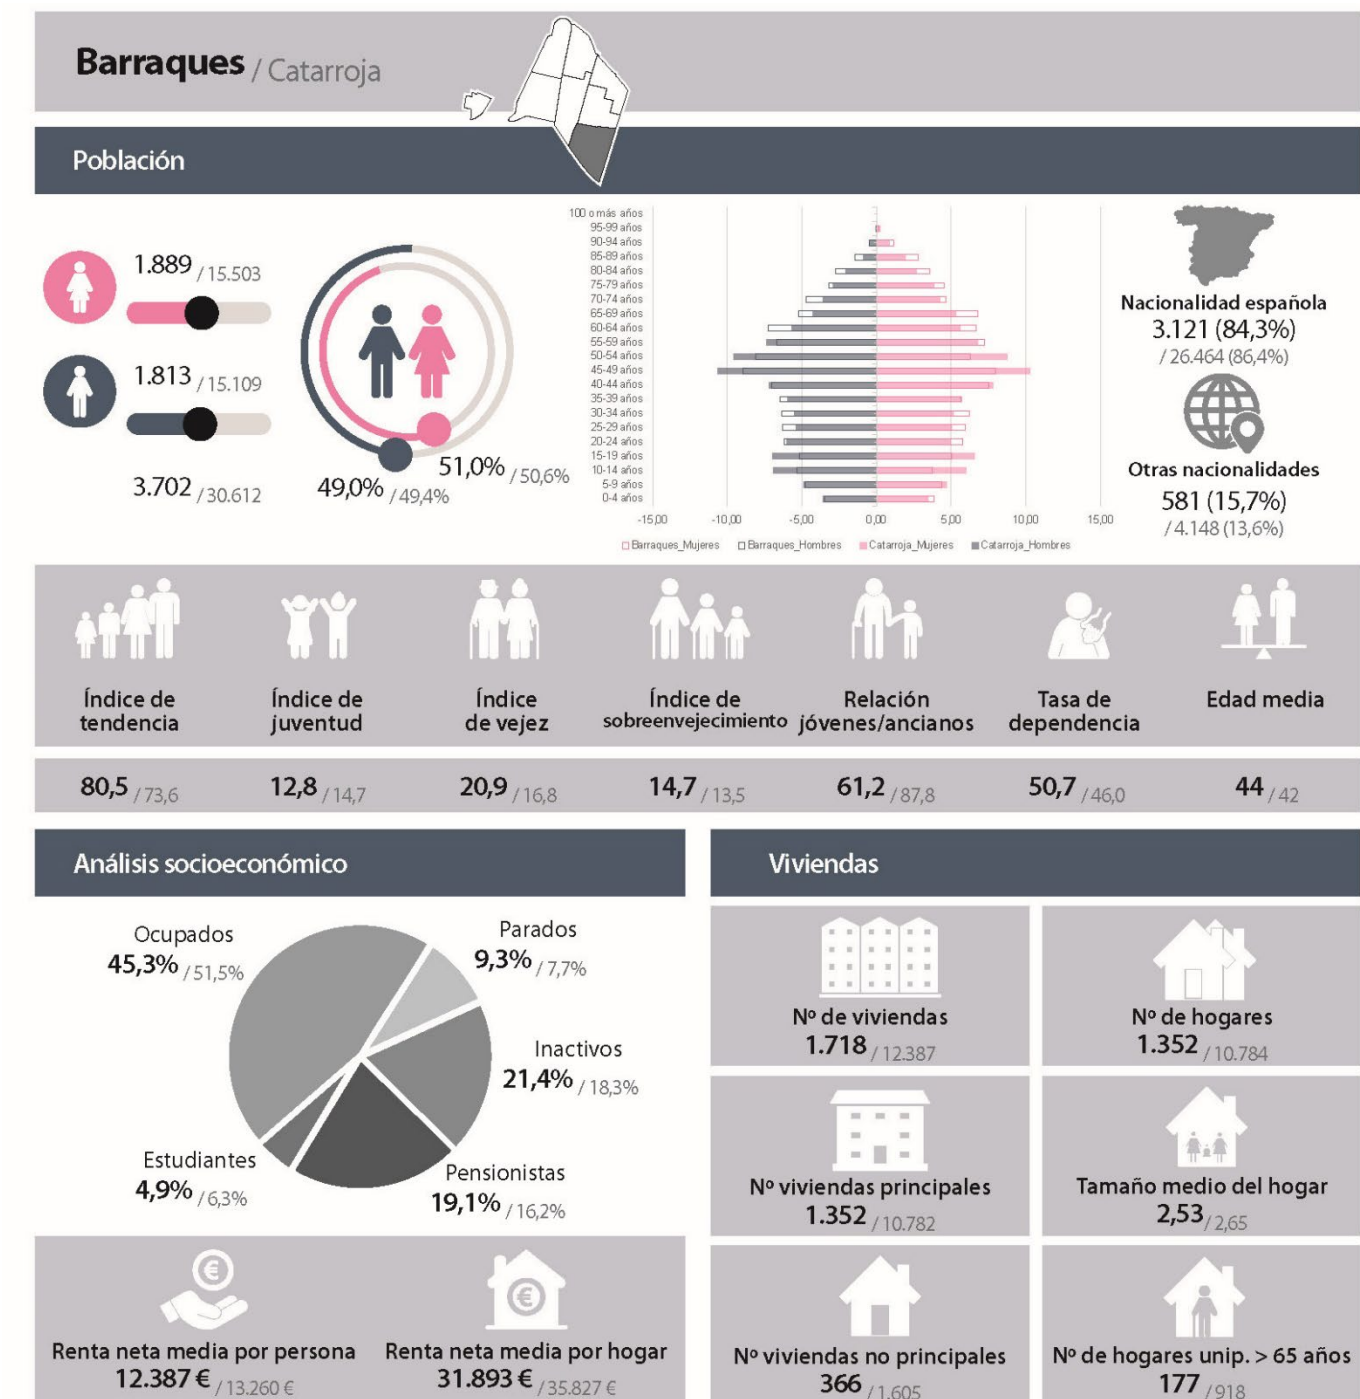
**Barraques** / Catarroja

Población

1.889 / 15.503

1.813 / 15.109

3.702 / 30.612

49,0% / 49,4%

51,0% / 50,6%

100 o más años
95-99 años
90-94 años
85-89 años
80-84 años
75-79 años
70-74 años
65-69 años
60-64 años
55-59 años
50-54 años
45-49 años
40-44 años
35-39 años
30-34 años
25-29 años
20-24 años
15-19 años
10-14 años
5-9 años
0-4 años

-15,00 -10,00 -5,00 0,00 5,00 10,00 15,00

Barraques_Mujeres Barraques_Hombres Catarroja_Mujeres Catarroja_Hombres

Nacionalidad española
3.121 (84,3%)
/ 26.464 (86,4%)

Otras nacionalidades
581 (15,7%)
/ 4.148 (13,6%)

Índice de tendencia
Índice de juventud
Índice de vejez
Índice de sobreenvejecimiento
Relación jóvenes/ancianos
Tasa de dependencia
Edad media

80,5 / 73,6
12,8 / 14,7
20,9 / 16,8
14,7 / 13,5
61,2 / 87,8
50,7 / 46,0
44 / 42

Análisis socioeconómico

Ocupados
45,3% / 51,5%

Parados
9,3% / 7,7%

Inactivos
21,4% / 18,3%

Estudiantes
4,9% / 6,3%

Pensionistas
19,1% / 16,2%

Renta neta media por persona
12.387 € / 13.260 €

Renta neta media por hogar
31.893 € / 35.827 €

Viviendas

Nº de viviendas
1.718 / 12.387

Nº de hogares
1.352 / 10.784

Nº viviendas principales
1.352 / 10.782

Tamaño medio del hogar
2,53 / 2,65

Nº viviendas no principales
366 / 1.605

Nº de hogares unip. > 65 años
177 / 918